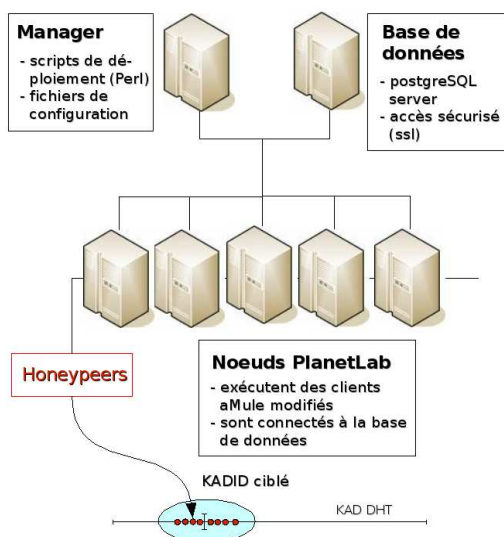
Manager
- scripts de déploiement (Perl)
- fichiers de configuration

Base de données
- postgreSQL server
- accès sécurisé (ssl)

Honeypeers

Noeuds PlanetLab
- exécutent des clients aMule modifiés
- sont connectés à la base de données

KADID ciblé

KAD DHT